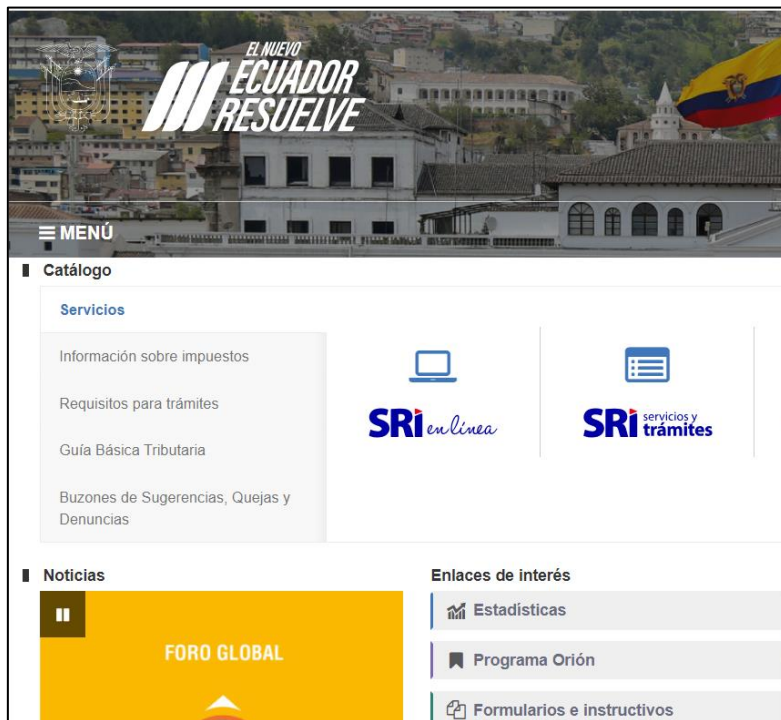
EL NUEVO ECUADOR RESUELVE

MENÚ

Catálogo

Servicios

Información sobre impuestos

Requisitos para trámites

Guía Básica Tributaria

Buzones de Sugerencias, Quejas y Denuncias

SRI en línea

SRI servicios y trámites

Noticias

FORO GLOBAL

Enlaces de interés

Estadísticas

Programa Orión

Formularios e instructivos